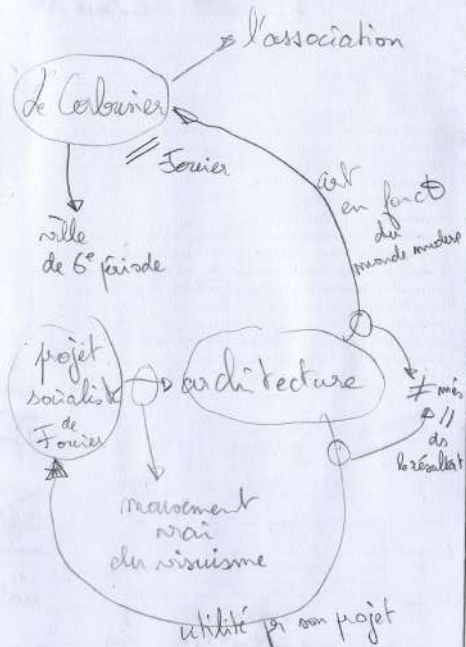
l'association

Le Corbusier

// Fourier

art en fonct° du monde moderne

ville de 6e période

projet socialiste de Fourier

architecture

≠ més // ds le résultat

mouvement vrai du visuisme

utilité pr son projet